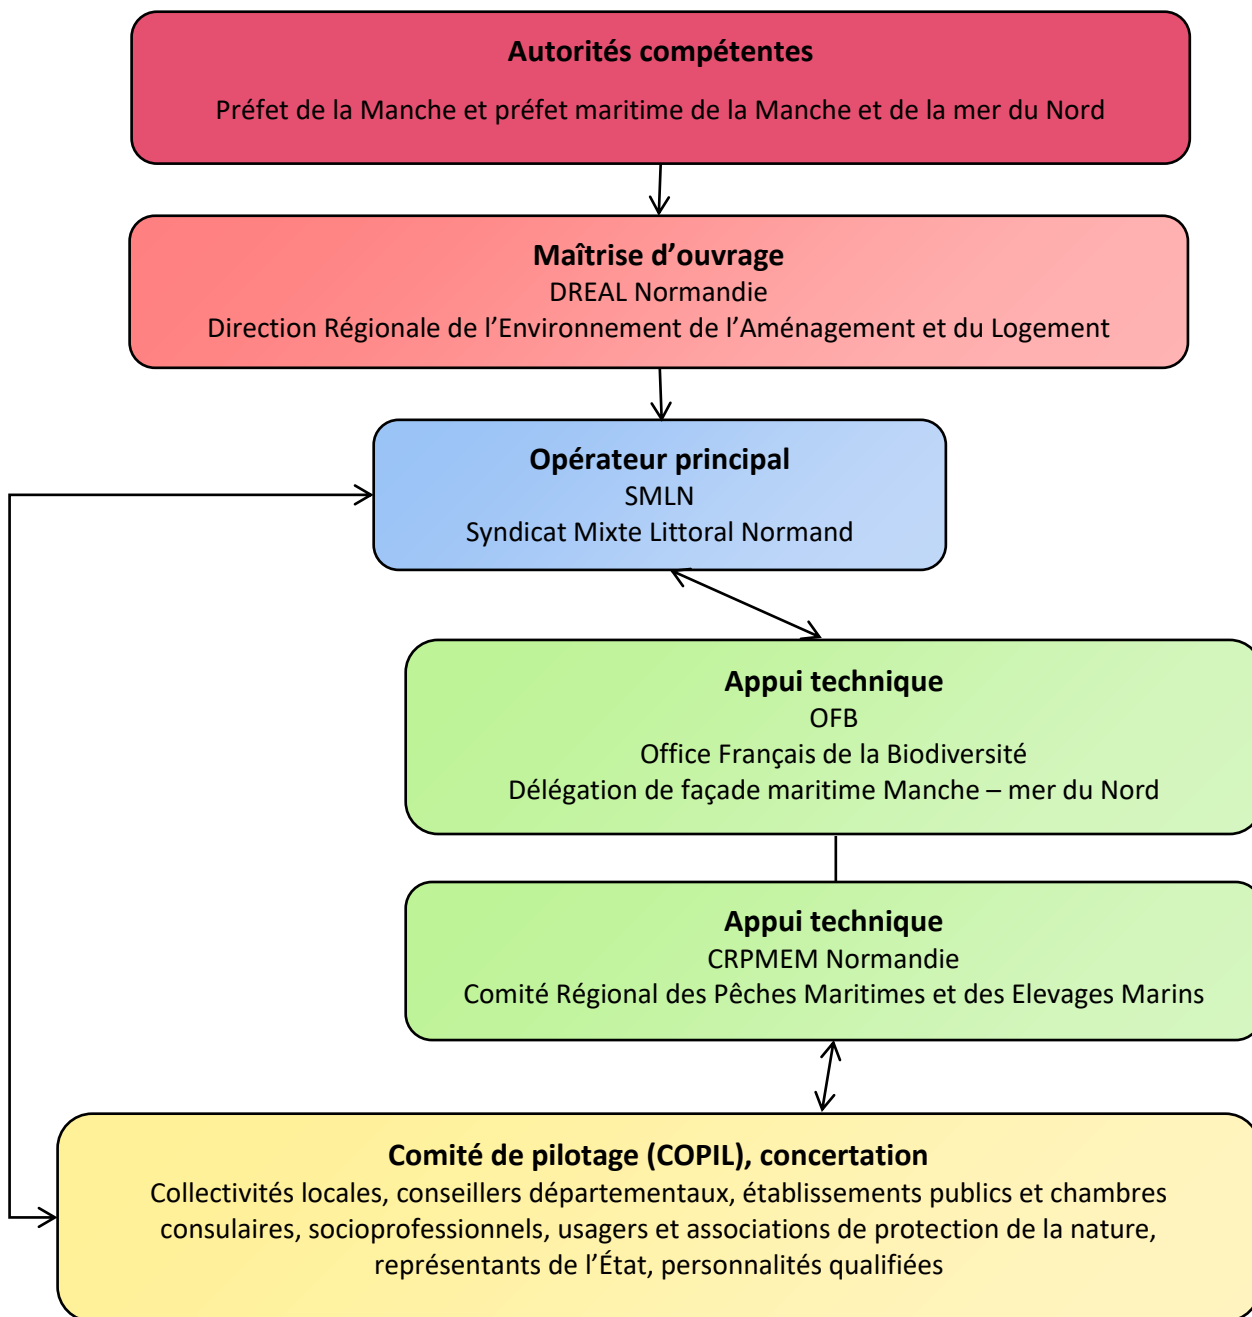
Autorités compétentes
Préfet de la Manche et préfet maritime de la Manche et de la mer du Nord

Maîtrise d’ouvrage
DREAL Normandie
Direction Régionale de l’Environnement de l’Aménagement et du Logement

Opérateur principal
SMLN
Syndicat Mixte Littoral Normand

Appui technique
OFB
Office Français de la Biodiversité
Délégation de façade maritime Manche – mer du Nord

Appui technique
CRPMEM Normandie
Comité Régional des Pêches Maritimes et des Elevages Marins

Comité de pilotage (COPIL), concertation
Collectivités locales, conseillers départementaux, établissements publics et chambres consulaires, socioprofessionnels, usagers et associations de protection de la nature, représentants de l’État, personnalités qualifiées